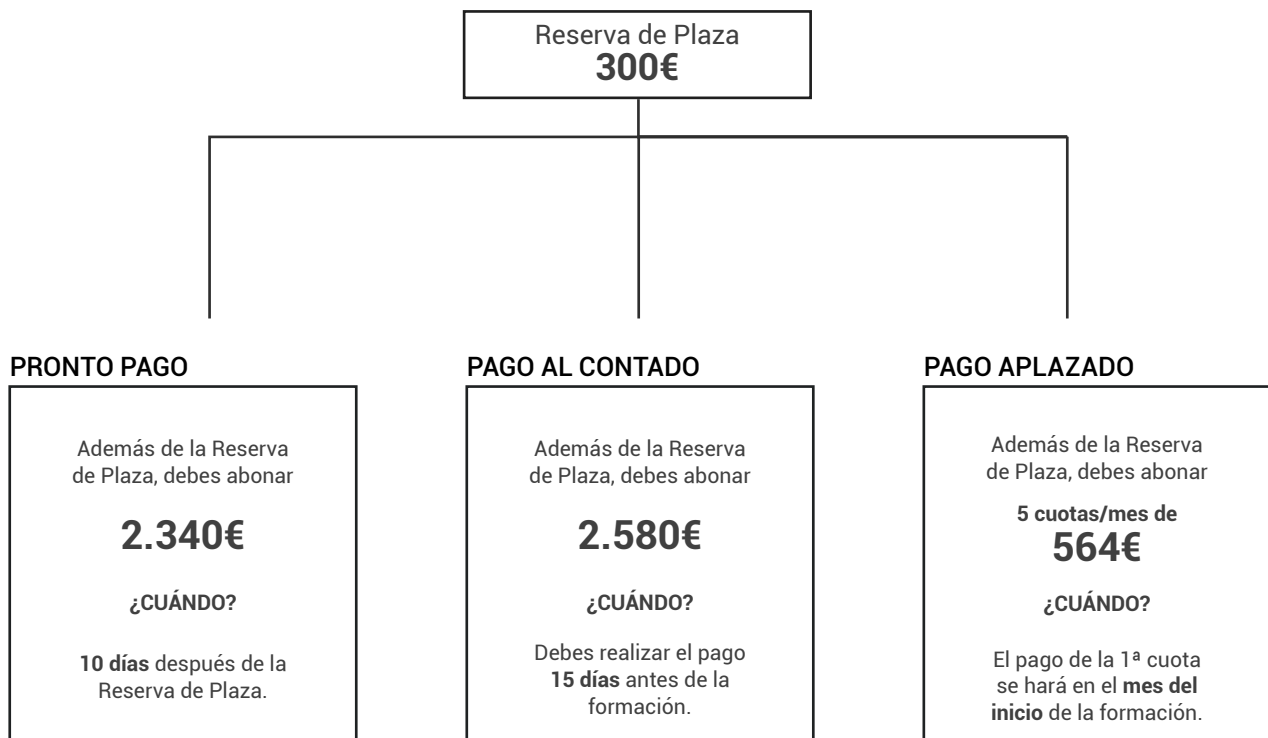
Reserva de Plaza
300€

PRONTO PAGO

Además de la Reserva de Plaza, debes abonar

2.340€

¿CUÁNDO?

10 días después de la Reserva de Plaza.

PAGO AL CONTADO

Además de la Reserva de Plaza, debes abonar

2.580€

¿CUÁNDO?

Debes realizar el pago 15 días antes de la formación.

PAGO APLAZADO

Además de la Reserva de Plaza, debes abonar

5 cuotas/mes de
564€

¿CUÁNDO?

El pago de la 1ª cuota se hará en el mes del inicio de la formación.